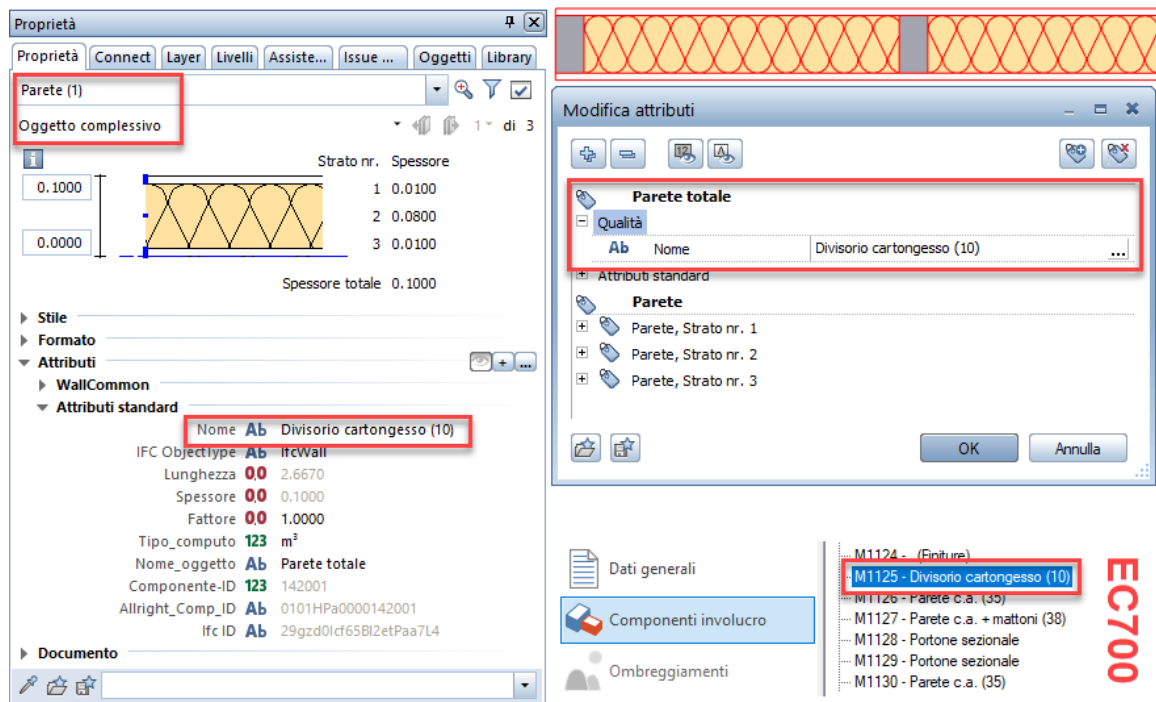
Proprietà

Proprietà | Connect | Layer | Livelli | Assiste... | Issue ... | Oggetti | Library

Parete (1)

Oggetto complessivo

1 di 3

Strato nr. Spessore

0.1000

1 0.0100

2 0.0800

0.0000

3 0.0100

Spessore totale 0.1000

Stile

Formato

Attributi

WallCommon

Attributi standard

| | | |
|---|---|---|
| Nome | Ab | Divisorio cartongesso (10) |
| IFC ObjectType | Ab | IfcWall |
| Lunghezza | 0,0 | 2.6670 |
| Spessore | 0,0 | 0.1000 |
| Fattore | 0,0 | 1.0000 |
| Tipo_computo | 123 | m³ |
| Nome_oggetto | Ab | Parete totale |
| Componente-ID | 123 | 142001 |
| Allright_Comp_ID | Ab | 0101HPa0000142001 |
| Ifc ID | Ab | 29gzd0lcf65Bl2etPaa7L4 |

Documento

Modifica attributi

Parete totale

Qualità

Ab Nome Divisorio cartongesso (10) ...

Attributi standard

Parete

Parete, Strato nr. 1

Parete, Strato nr. 2

Parete, Strato nr. 3

OK

Annulla

Dati generali

Componenti involucro

Ombreggiamenti

M1124 - (Finiture)

M1125 - Divisorio cartongesso (10)

M1126 - Parete c.a. (35)

M1127 - Parete c.a. + mattoni (38)

M1128 - Portone sezionale

M1129 - Portone sezionale

M1130 - Parete c.a. (35)

EC700